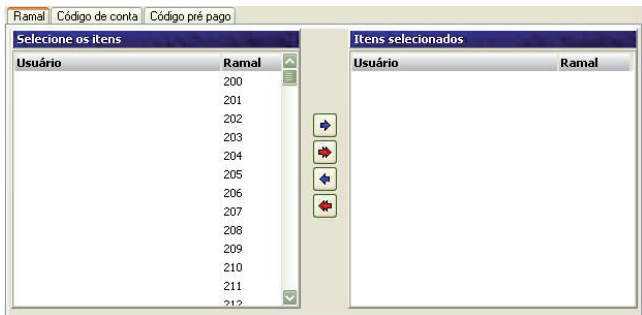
Ramal | Código de conta | Código pré pago

Selecione os itens

| Usuário | Ramal |
|---|---|
| | 200 |
| | 201 |
| | 202 |
| | 203 |
| | 204 |
| | 205 |
| | 206 |
| | 207 |
| | 208 |
| | 209 |
| | 210 |
| | 211 |
| | 212 |

Itens selecionados

| Usuário | Ramal |
|---|---|